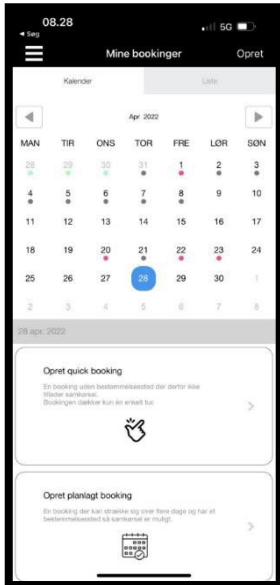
08.28
◂ Søg
5G

Mine bookinger
Opret

Kalender
Liste

Apr 2022

| MAN | TIR | ONS | TOR | FRE | LØR | SØN |
|---|---|---|---|---|---|---|
| 28 | 29 | 30 | 31 | 1 | 2 | 3 |
| 4 | 5 | 6 | 7 | 8 | 9 | 10 |
| 11 | 12 | 13 | 14 | 15 | 16 | 17 |
| 18 | 19 | 20 | 21 | 22 | 23 | 24 |
| 25 | 26 | 27 | 28 | 29 | 30 | 1 |
| 2 | 3 | 4 | 5 | 6 | 7 | 8 |

28 apr. 2022

Opret quick booking
En booking uden bestemmelsessted der derfor ikke tillader samkørsel.
Bookingen dækker kun en enkelt tur.

Opret planlagt booking
En booking der kan strække sig over flere dage og har et bestemmelsessted så samkørsel er muligt.